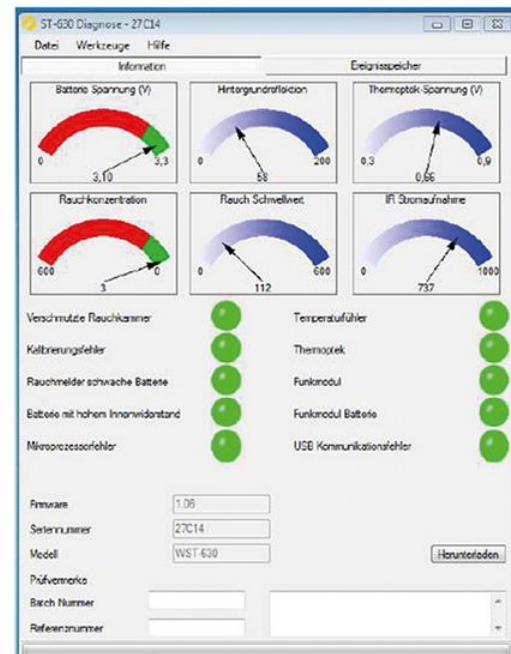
ST-630 Diagnose - 27C14

Datei Werkzeuge Hilfe

Information | Ereignisspeicher

Batterie Spannung (V)
0 3,10 3,3

Hintergrundreflektion
0 58 200

Thermoptek-Spannung (V)
0,3 0,66 0,9

Rauchkonzentration
600 3 0

Rauch Schwellwert
0 112 600

IR Stromaufnahme
0 737 1000

Verschmutzte Rauchkammer

Kalibrierungsfehler

Rauchmelder schwache Batterie

Batterie mit hohem Innenwiderstand

Mikroprozessorfehler

Temperaturfühler

Thermoptek

Funkmodul

Funkmodul Batterie

USB Kommunikationsfehler

Firmware 1.06

Seriennummer 27C14

Modell WST-630

Herunterladen

Prüfvermerke

Batch Nummer

Referenznummer